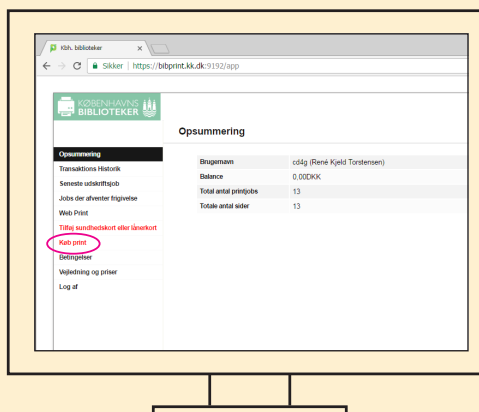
Kbh. biblioteker ×

Sikker | https://bibprint.kk.dk:9192/app

KØBENHAVNS BIBLIOTEKER

Opsummering

Opsummering
Transaktions Historik
Seneste udskriftsjob
Jobs der afventer frigivelse
Web Print
Tilføj sundhedskort eller lånerkort
Køb print
Betingelser
Vejledning og priser
Log af

| | |
|---|---|
| Brugernavn | cd4g (René Kjeld Torstensen) |
| Balance | 0,00DKK |
| Total antal printjobs | 13 |
| Totale antal sider | 13 |